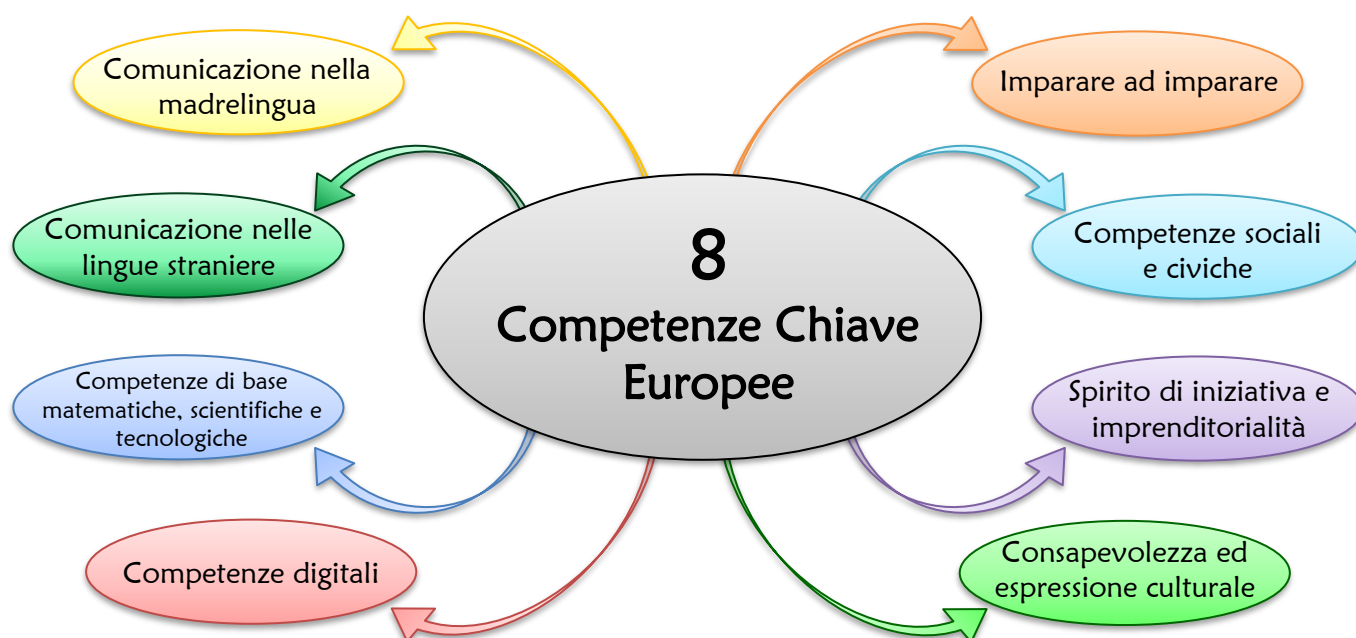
8
Competenze Chiave Europee

Comunicazione nella madrelingua

Comunicazione nelle lingue straniere

Competenze di base matematiche, scientifiche e tecnologiche

Competenze digitali

Imparare ad imparare

Competenze sociali e civiche

Spirito di iniziativa e imprenditorialità

Consapevolezza ed espressione culturale